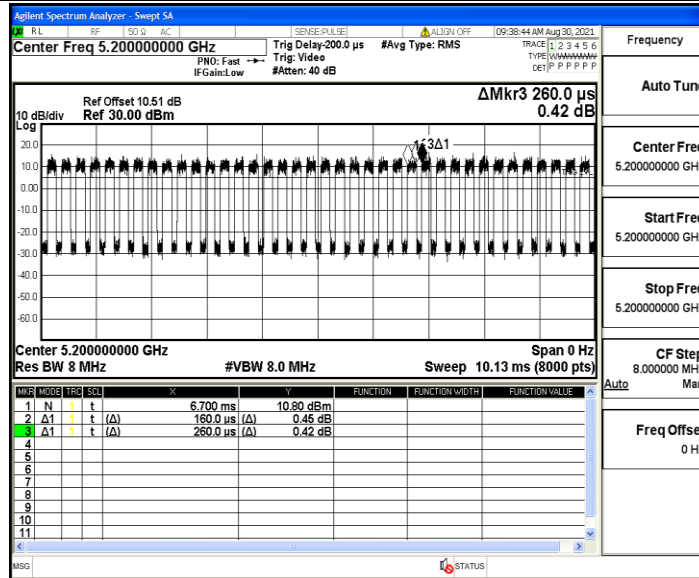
Agilent Spectrum Analyzer - Swept SA

RL RF 50 Ω AC SENSE:PULSE ALIGN OFF 09:38:44 AM Aug 30, 2021

Center Freq 5.200000000 GHz

PNO: Fast IFGain:Low

Trig Delay-200.0 µs Trig: Video #Atten: 40 dB

#Avg Type: RMS

TRACE 1 2 3 4 5 6 TYPE WWWWWW DET P P P P P P

Frequency

Ref Offset 10.51 dB
10 dB/div Ref 30.00 dBm
Log

ΔMkr3 260.0 µs
0.42 dB

20.0
10.0
0.00
-10.0
-20.0
-30.0
-40.0
-50.0
-60.0

1 3Δ1

Center 5.200000000 GHz
Res BW 8 MHz
#VBW 8.0 MHz
Span 0 Hz
Sweep 10.13 ms (8000 pts)

| MKR | MODE | TRC | SCL | X | | Y | | FUNCTION | FUNCTION WIDTH | FUNCTION VALUE |
|---|---|---|---|---|---|---|---|---|---|---|
| 1 | N | 1 | t | | 6.700 ms | | 10.80 dBm | | | |
| 2 | Δ1 | 1 | t | (Δ) | 160.0 µs | (Δ) | 0.45 dB | | | |
| 3 | Δ1 | 1 | t | (Δ) | 260.0 µs | (Δ) | 0.42 dB | | | |
| 4 | | | | | | | | | | |
| 5 | | | | | | | | | | |
| 6 | | | | | | | | | | |
| 7 | | | | | | | | | | |
| 8 | | | | | | | | | | |
| 9 | | | | | | | | | | |
| 10 | | | | | | | | | | |
| 11 | | | | | | | | | | |

Auto Tune

Center Freq
5.200000000 GHz

Start Freq
5.200000000 GHz

Stop Freq
5.200000000 GHz

CF Step
8.000000 MHz
Auto Man

Freq Offset
0 Hz

MSG

STATUS